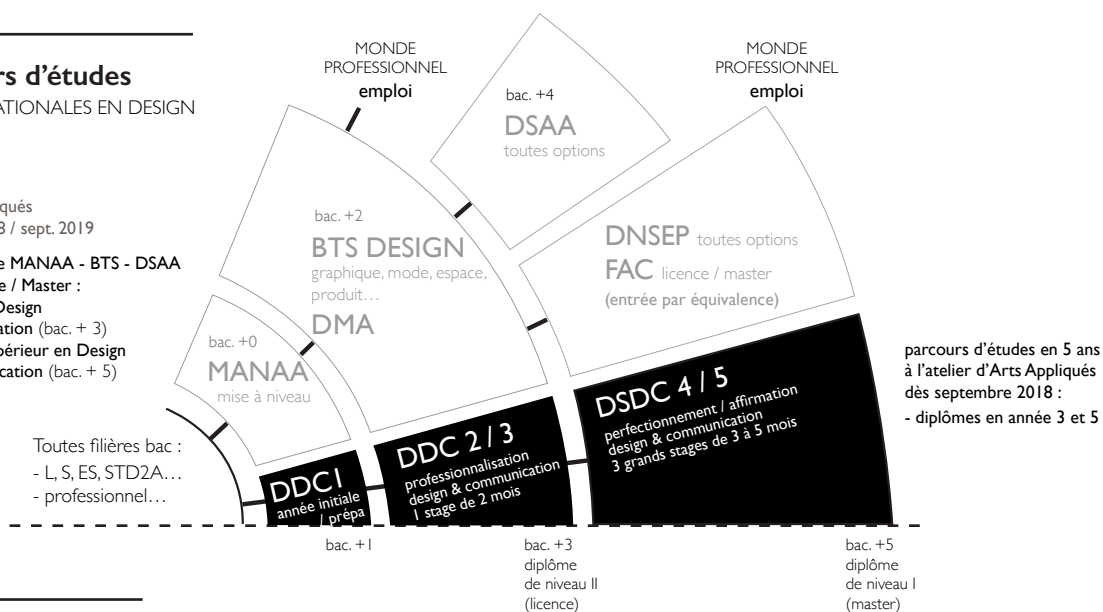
rs d'études
ATIONALES EN DESIGN

qués
8 / sept. 2019

e MANAA - BTS - DSAA
e / Master :
Design
ation (bac. + 3)
périeur en Design
cation (bac. + 5)

MONDE PROFESSIONNEL
emploi

bac. +4
DSAA
toutes options

MONDE PROFESSIONNEL
emploi

bac. +2
BTS DESIGN
graphique, mode, espace, produit…
DMA

DNSEP toutes options
FAC licence / master
(entrée par équivalence)

bac. +0
MANAA
mise à niveau

parcours d'études en 5 ans à l'atelier d'Arts Appliqués dès septembre 2018 :
- diplômes en année 3 et 5

Toutes filières bac :
- L, S, ES, STD2A…
- professionnel…

DDC1
année initiale / prépa

DDC 2 / 3
professionnalisation
design & communication
1 stage de 2 mois

DSDC 4 / 5
perfectionnement / affirmation
design & communication
3 grands stages de 3 à 5 mois

bac. +1

bac. +3
diplôme
de niveau II
(licence)

bac. +5
diplôme
de niveau I
(master)